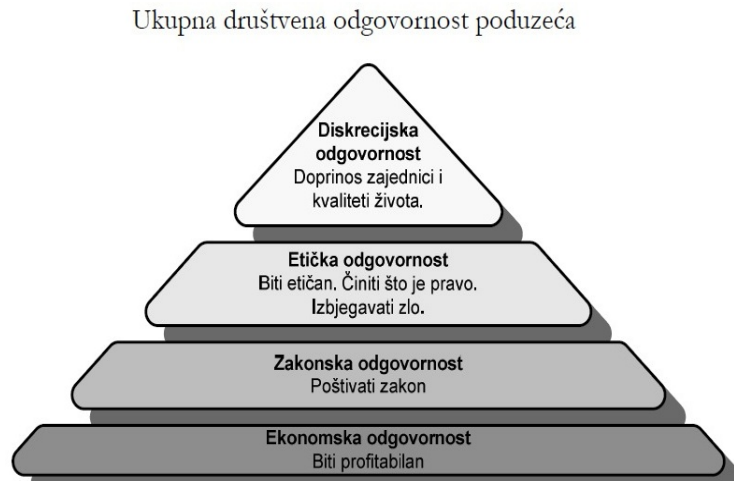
Ukupna društvena odgovornost poduzeća

Diskrecijska odgovornost
Doprinos zajednici i kvaliteti života.

Etička odgovornost
Biti etičan. Činiti što je pravo. Izbjegavati zlo.

Zakonska odgovornost
Poštivati zakon

Ekonomska odgovornost
Biti profitabilan